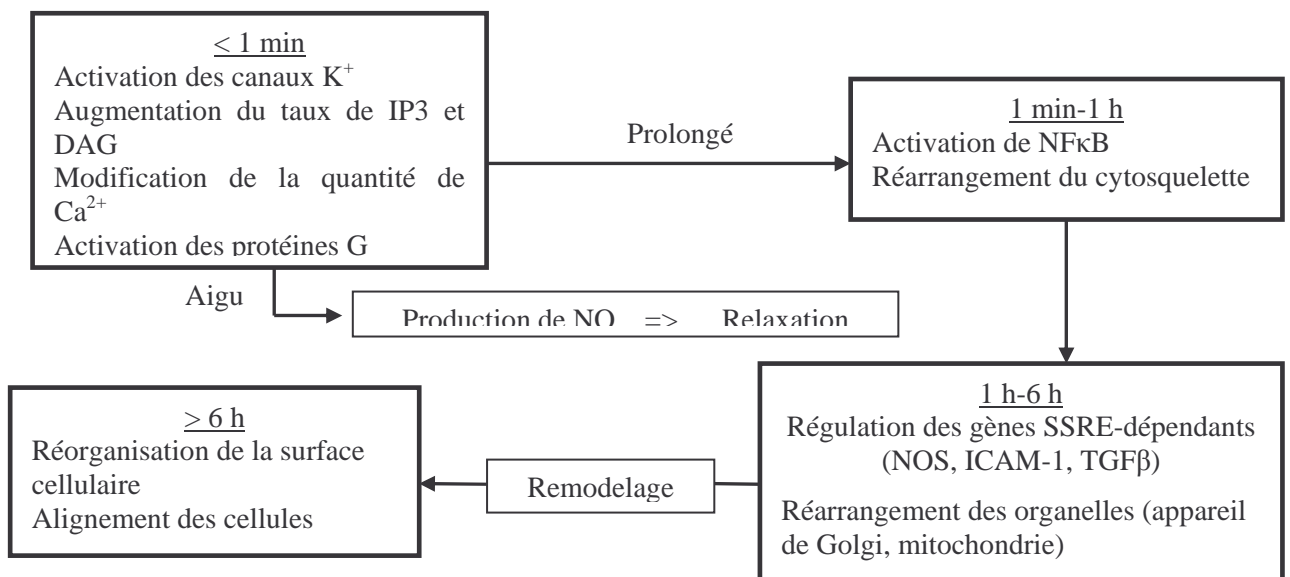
$\leq$ 1 min
Activation des canaux $K^+$
Augmentation du taux de IP3 et DAG
Modification de la quantité de $Ca^{2+}$
Activation des protéines G

Prolongé

1 min-1 h
Activation de NFκB
Réarrangement du cytosquelette

Aigu

Production de NO => Relaxation

1 h-6 h
Régulation des gènes SSRE-dépendants (NOS, ICAM-1, TGFβ)
Réarrangement des organelles (appareil de Golgi, mitochondrie)

Remodelage

$\geq$ 6 h
Réorganisation de la surface cellulaire
Alignement des cellules